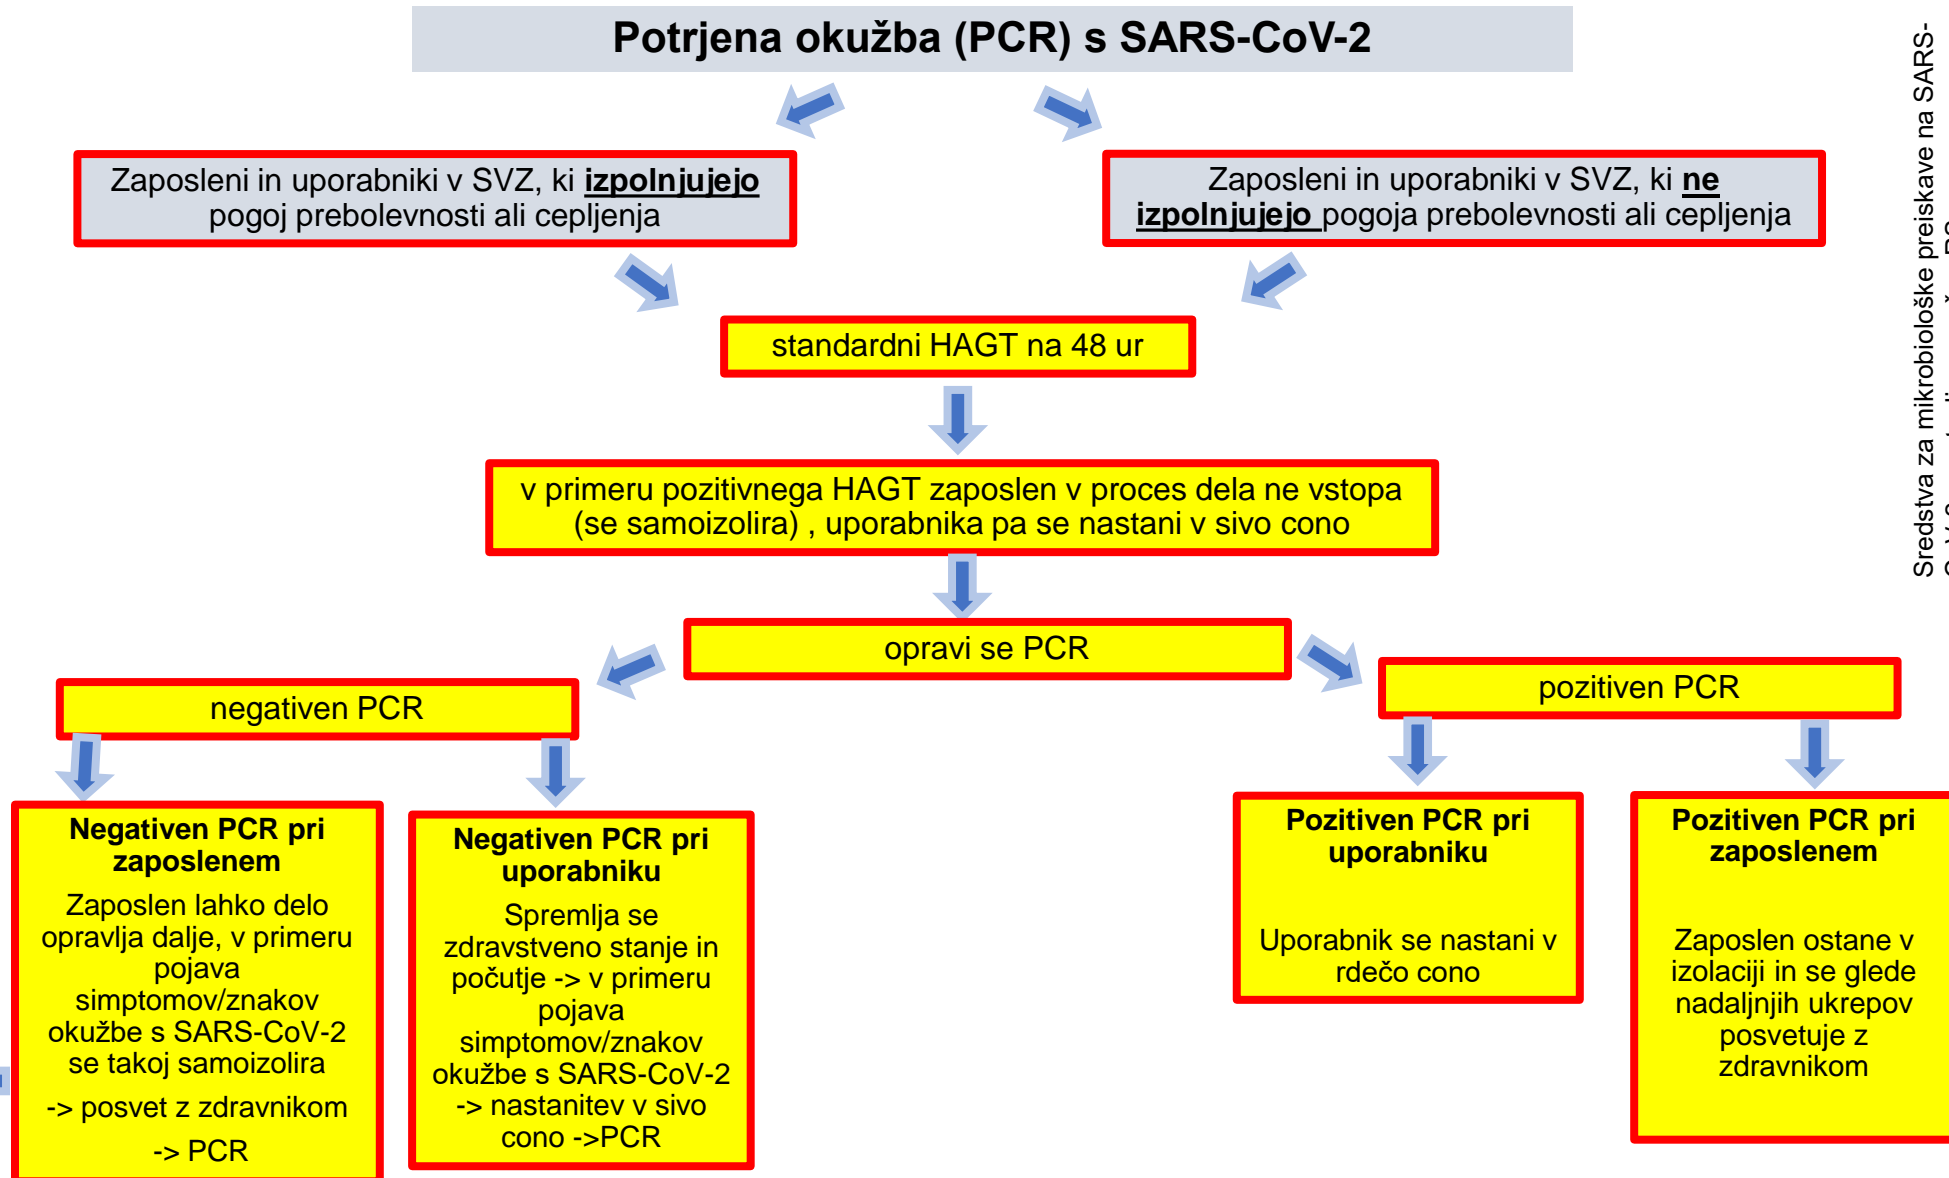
Potrjena okužba (PCR) s SARS-CoV-2

Zaposleni in uporabniki v SVZ, ki **izpolnjujejo** pogoj prebolevnosti ali cepljenja

Zaposleni in uporabniki v SVZ, ki **ne izpolnjujejo** pogoja prebolevnosti ali cepljenja

standardni HAGT na 48 ur

v primeru pozitivnega HAGT zaposlen v proces dela ne vstopa (se samoizolira) , uporabnika pa se nastani v sivo cono

opravi se PCR

negativen PCR

pozitiven PCR

Negativen PCR pri zaposlenem
Zaposlen lahko delo opravlja dalje, v primeru pojava simptomov/znakov okužbe s SARS-CoV-2 se takoj samoizolira
-> posvet z zdravnikom
-> PCR

Negativen PCR pri uporabniku
Spremlja se zdravstveno stanje in počutje -> v primeru pojava simptomov/znakov okužbe s SARS-CoV-2 -> nastanitev v sivo cono ->PCR

Pozitiven PCR pri uporabniku
Uporabnik se nastani v rdečo cono

Pozitiven PCR pri zaposlenem
Zaposlen ostane v izolaciji in se glede nadaljnjih ukrepov posvetuje z zdravnikom

Sredstva za mikrobiološke preiskave na SARS-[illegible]